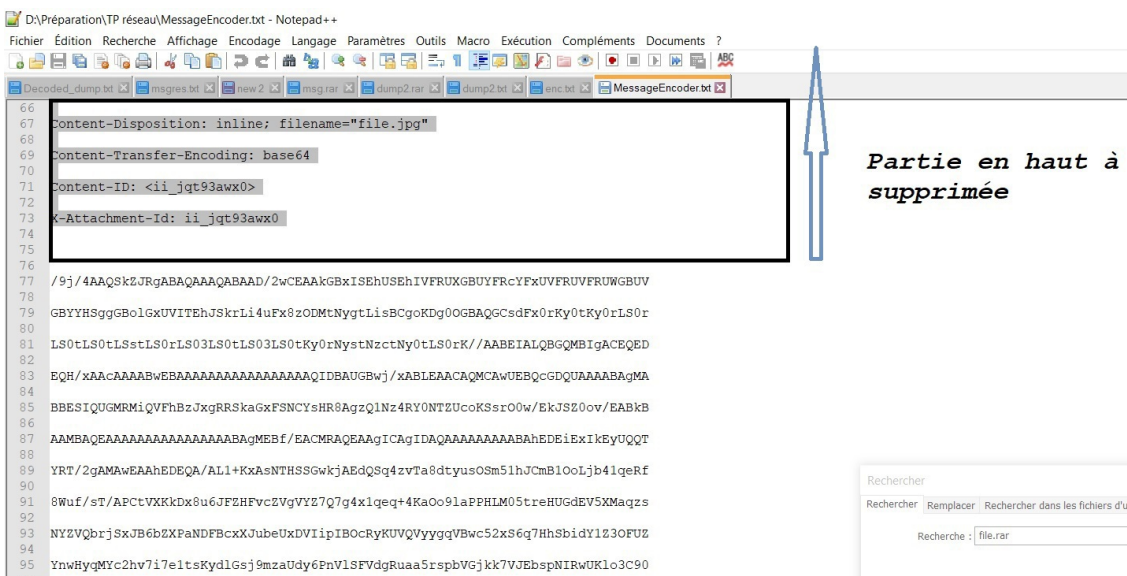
D:\Préparation\TP réseau\MessageEncoder.txt - Notepad++

Fichier Édition Recherche Affichage Encodage Langage Paramètres Outils Macro Exécution Compléments Documents ?

Decoded_dump.txt msgres.txt new 2 msg.rar dump2.rar dump2.txt enc.txt MessageEncoder.txt

66
67 Content-Disposition: inline; filename="file.jpg"
68
69 Content-Transfer-Encoding: base64
70
71 Content-ID: <ii_jqt93awx0>
72
73 X-Attachment-Id: ii_jqt93awx0
74
75
76
77 /9j/4AAQSkZJRgABAQAAAQABAAD/2wCEAAkGBxISEhUSEhIVFRUXGBUYFRcYFxUVFRUVFRUWGBUV
78
79 GBYYHSggGBolGxUVITEhJSkrLi4uFx8zODMtNygtLisBCgoKDg0OGBAQGCsdFx0rKy0tKy0rLS0r
80
81 LS0tLS0tLSstLS0rLS03LS0tLS03LS0tKy0rNystNzctNy0tLS0rK//AABEIALQBGQMBIgACEQED
82
83 EQH/xAAcAAAABwEBAAAAAAAAAAAAAAAAAQIDBAUGBwj/xABLEAACAQMCAwUEBQcGDQUAAAABAgMA
84
85 BBESIQUGMRMiQVFhBzJxgRRSkaGxFSNCYsHR8AgzQ1Nz4RY0NTZUcoKSsrO0w/EkJSZ0ov/EABkB
86
87 AAMBAQEAAAAAAAAAAAAAAAAAABAgMEBf/EACMRAQEAAgICAgIDAQAAAAAAAAAAAABAhEDEiExIkEyUQQT
88
89 YRT/2gAMAwEAAhEDEQA/AL1+KxAsNTHSSGwkjAEdQSq4zvTa8dtyusOSm51hJCmB1OoLjb41qeRf
90
91 8Wuf/sT/APCtVXKkDx8u6JFZHFvcZVgVYZ7Q7g4x1qeq+4KaOo9lAPPHLM05treHUGdEV5XMaqzs
92
93 NYZVQbrjSxJB6bZXPaNDFBcxJubeUxDVIipIBOcRyKUVQVyygqVBwc52xS6q7HhSbidY1Z3OFUZ
94
95 YnwHyqMYc2hv7i7e1tsKydlGsj9mzaUdy6PnVlSFVdgRuaa5rspbVGjkk7VJEbspNIRwUKlo3C90

Partie en haut à supprimée

Rechercher
Rechercher Remplacer Rechercher dans les fichiers d'u
Recherche : file.rar